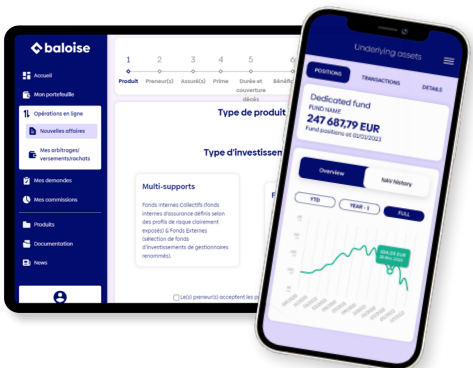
baloise

Accueil
Mon portefeuille
Opérations en ligne
Nouvelles affaires
Mes arbitrages/ versements/rachats
Mes demandes
Mes commissions
Produits
Documentation
News

1 Produit
2 Preneur(s)
3 Assuré(s)
4 Prime
5 Durée et couverture décès
6 Bénéfic

Type de produit

Type d'investissem

Multi-supports

Fonds Internes Collectifs (fonds internes d'assurance définis selon des profils de risque clairement exposés) & Fonds Externes (sélection de fonds d'investissements de gestionnaires renommés).

Le(s) preneur(s) acceptent les

Underlying assets

POSITIONS
TRANSACTIONS
DETAILS

Dedicated fund
FUND NAME
247 687.79 EUR
Fund positions at 02/01/2023

Overview
NAV history

YTD
YEAR - 1
FULL

224.05 EUR
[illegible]